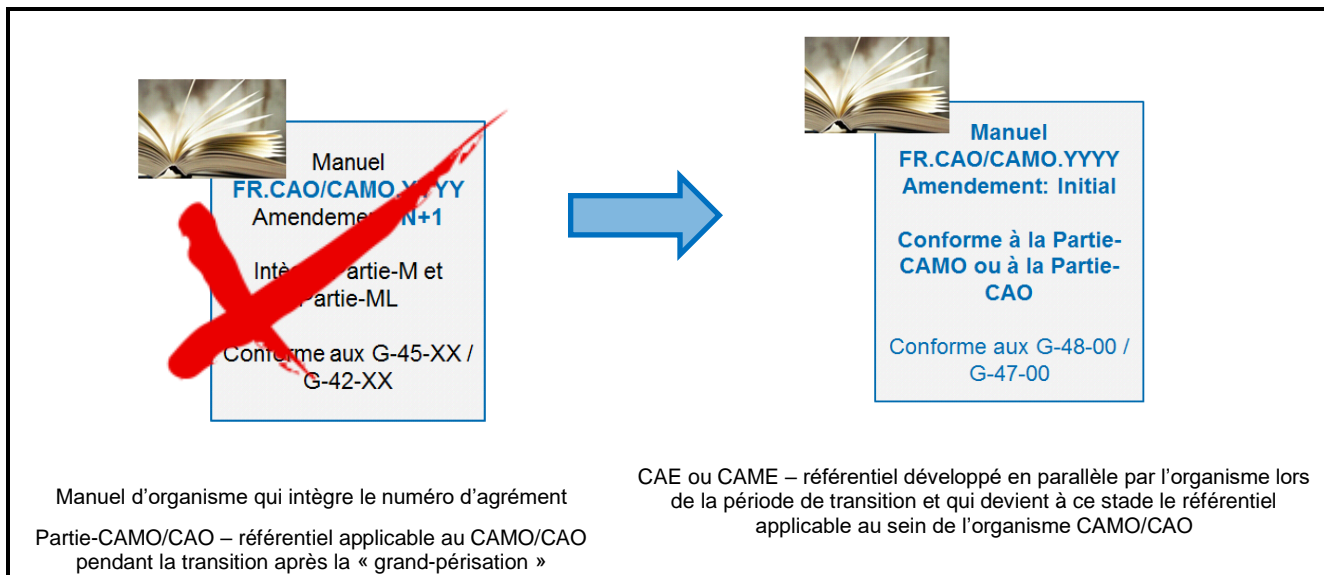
Manuel
FR.CAO/CAMO.X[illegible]YY
Amendeme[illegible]N+1

Intè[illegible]Partie-M et
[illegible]artie-ML

Conforme aux G-45-XX /
G-42-XX

Manuel
FR.CAO/CAMO.YYYY
Amendement: Initial

Conforme à la Partie-CAMO ou à la Partie-CAO

Conforme aux G-48-00 /
G-47-00

Manuel d'organisme qui intègre le numéro d'agrément

Partie-CAMO/CAO – référentiel applicable au CAMO/CAO pendant la transition après la « grand-périsation »

CAE ou CAME – référentiel développé en parallèle par l'organisme lors de la période de transition et qui devient à ce stade le référentiel applicable au sein de l'organisme CAMO/CAO